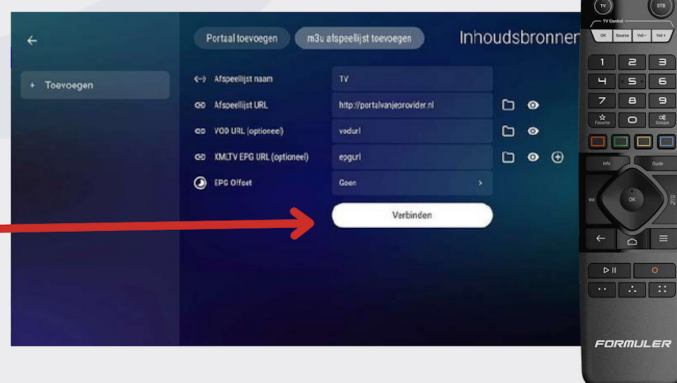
Portaal toevoegen
m3u afspeellijst toevoegen
Inhoudsbronnen

+ Toevoegen

Afspeellijst naam
TV
Afspeellijst URL
http://portalvanjeprovider.nl
VOD URL (optioneel)
vodurl
XMLTV EPG URL (optioneel)
epgurl
EPG Offset
Geen

Verbinden

TV
STB
TV Control
OK
Source
Vol-
Vol+
1
2
3
4
5
6
7
8
9
Favorite
0
Unique
Info
Guide
OK
FORMULER